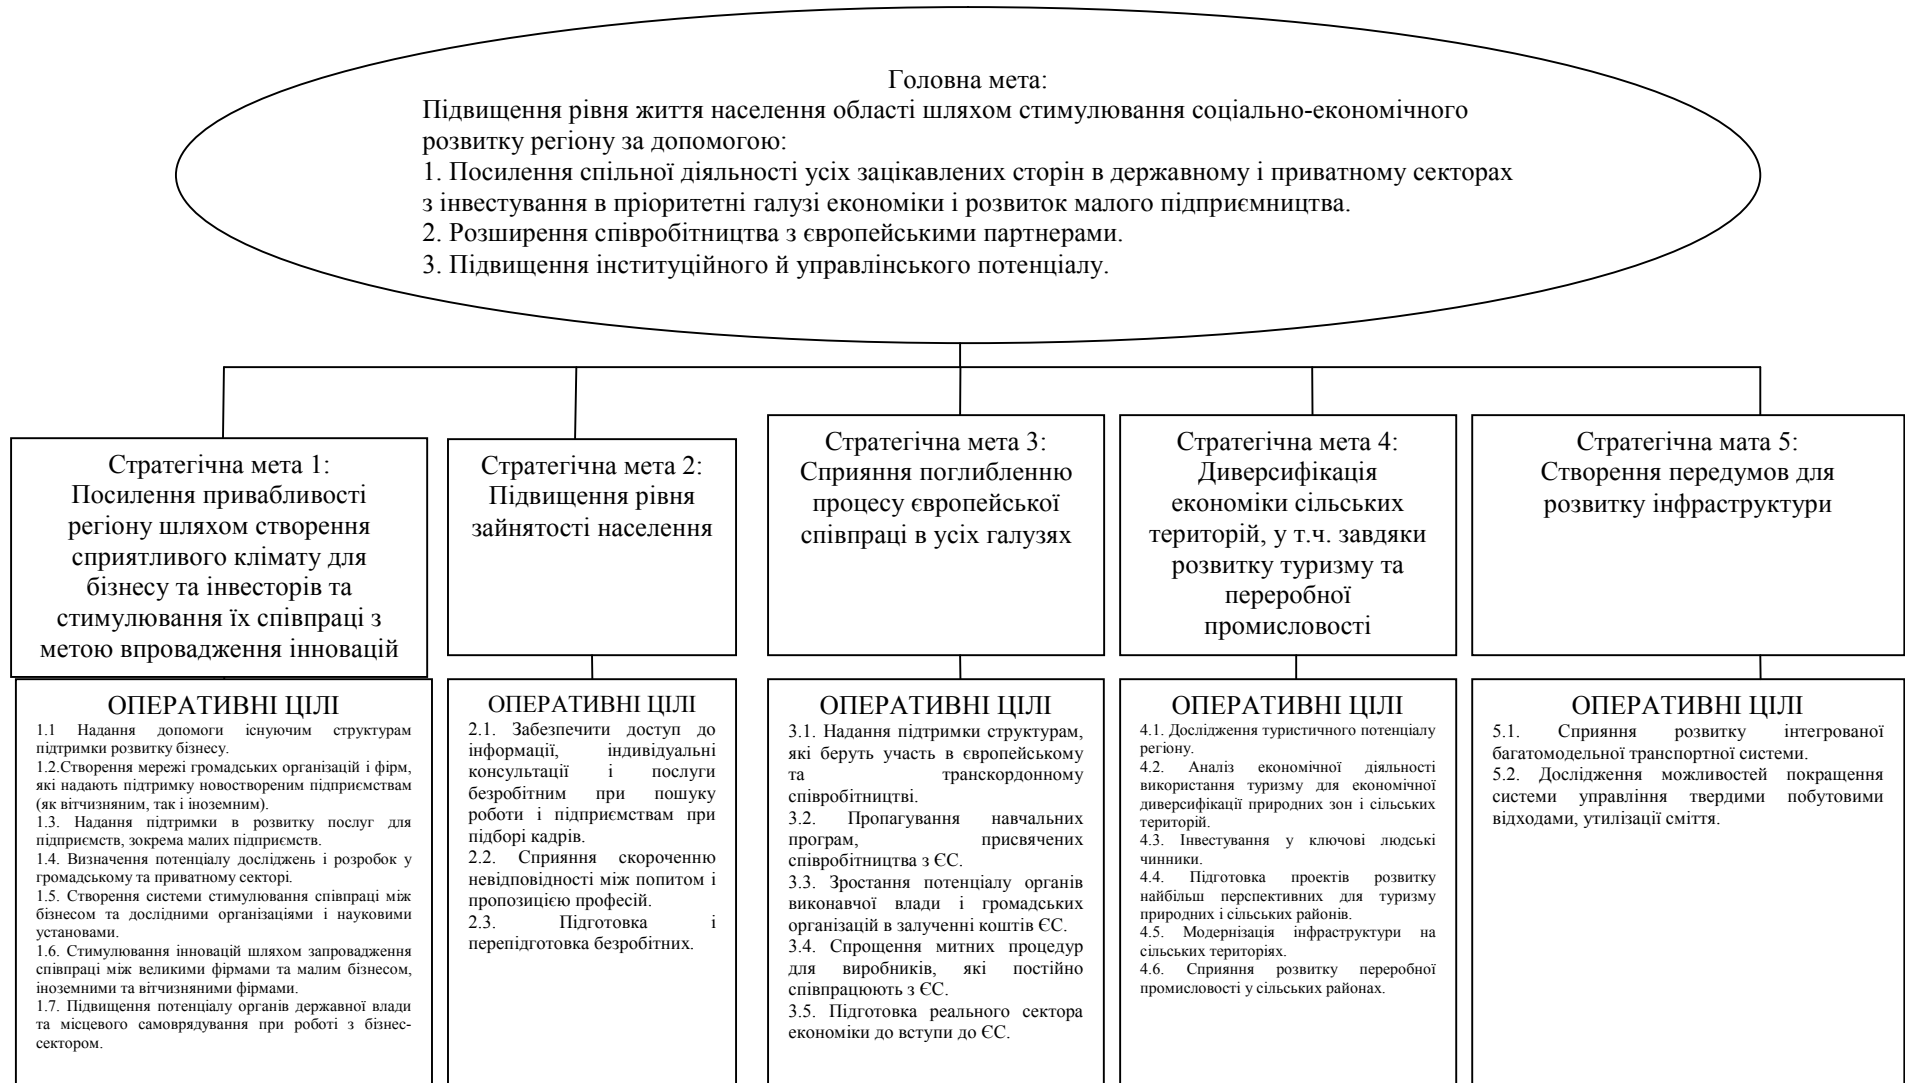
Головна мета:
Підвищення рівня життя населення області шляхом стимулювання соціально-економічного розвитку регіону за допомогою:
1. Посилення спільної діяльності усіх зацікавлених сторін в державному і приватному секторах з інвестування в пріоритетні галузі економіки і розвиток малого підприємництва.
2. Розширення співробітництва з європейськими партнерами.
3. Підвищення інституційного й управлінського потенціалу.

Стратегічна мета 1:
Посилення привабливості регіону шляхом створення сприятливого клімату для бізнесу та інвесторів та стимулювання їх співпраці з метою впровадження інновацій

ОПЕРАТИВНІ ЦІЛІ
1.1 Надання допомоги існуючим структурам підтримки розвитку бізнесу.
1.2.Створення мережі громадських організацій і фірм, які надають підтримку новоствореним підприємствам (як вітчизняним, так і іноземним).
1.3. Надання підтримки в розвитку послуг для підприємств, зокрема малих підприємств.
1.4. Визначення потенціалу досліджень і розробок у громадському та приватному секторі.
1.5. Створення системи стимулювання співпраці між бізнесом та дослідними організаціями і науковими установами.
1.6. Стимулювання інновацій шляхом запровадження співпраці між великими фірмами та малим бізнесом, іноземними та вітчизняними фірмами.
1.7. Підвищення потенціалу органів державної влади та місцевого самоврядування при роботі з бізнес-сектором.

Стратегічна мета 2:
Підвищення рівня зайнятості населення

ОПЕРАТИВНІ ЦІЛІ
2.1. Забезпечити доступ до інформації, індивідуальні консультації і послуги безробітним при пошуку роботи і підприємствам при підборі кадрів.
2.2. Сприяння скороченню невідповідності між попитом і пропозицією професій.
2.3. Підготовка і перепідготовка безробітних.

Стратегічна мета 3:
Сприяння поглибленню процесу європейської співпраці в усіх галузях

ОПЕРАТИВНІ ЦІЛІ
3.1. Надання підтримки структурам, які беруть участь в європейському та транскордонному співробітництві.
3.2. Пропагування навчальних програм, присвячених співробітництва з ЄС.
3.3. Зростання потенціалу органів виконавчої влади і громадських організацій в залученні коштів ЄС.
3.4. Спрощення митних процедур для виробників, які постійно співпрацюють з ЄС.
3.5. Підготовка реального сектора економіки до вступи до ЄС.

Стратегічна мета 4:
Диверсифікація економіки сільських територій, у т.ч. завдяки розвитку туризму та переробної промисловості

ОПЕРАТИВНІ ЦІЛІ
4.1. Дослідження туристичного потенціалу регіону.
4.2. Аналіз економічної діяльності використання туризму для економічної диверсифікації природних зон і сільських територій.
4.3. Інвестування у ключові людські чинники.
4.4. Підготовка проектів розвитку найбільш перспективних для туризму природних і сільських районів.
4.5. Модернізація інфраструктури на сільських територіях.
4.6. Сприяння розвитку переробної промисловості у сільських районах.

Стратегічна мата 5:
Створення передумов для розвитку інфраструктури

ОПЕРАТИВНІ ЦІЛІ
5.1. Сприяння розвитку інтегрованої багатомодельної транспортної системи.
5.2. Дослідження можливостей покращення системи управління твердими побутовими відходами, утилізації сміття.